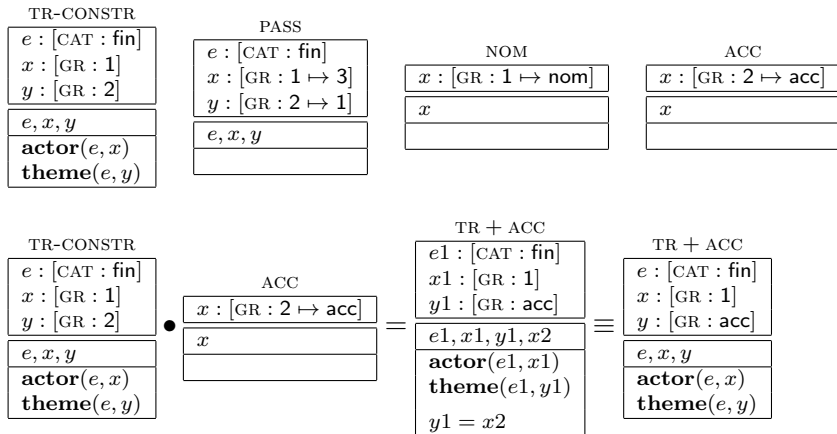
TR-CONSTR

$e$ : [CAT : fin]
$x$ : [GR : 1]
$y$ : [GR : 2]

$e, x, y$
**actor**$(e, x)$
**theme**$(e, y)$

PASS

$e$ : [CAT : fin]
$x$ : [GR : $1 \mapsto 3$]
$y$ : [GR : $2 \mapsto 1$]

$e, x, y$

NOM

$x$ : [GR : $1 \mapsto$ nom]

$x$

ACC

$x$ : [GR : $2 \mapsto$ acc]

$x$

TR-CONSTR

$e$ : [CAT : fin]
$x$ : [GR : 1]
$y$ : [GR : 2]

$e, x, y$
**actor**$(e, x)$
**theme**$(e, y)$

$\bullet$

ACC

$x$ : [GR : $2 \mapsto$ acc]

$x$

$=$

TR + ACC

$e1$ : [CAT : fin]
$x1$ : [GR : 1]
$y1$ : [GR : acc]

$e1, x1, y1, x2$
**actor**$(e1, x1)$
**theme**$(e1, y1)$
$y1 = x2$

$\equiv$

TR + ACC

$e$ : [CAT : fin]
$x$ : [GR : 1]
$y$ : [GR : acc]

$e, x, y$
**actor**$(e, x)$
**theme**$(e, y)$